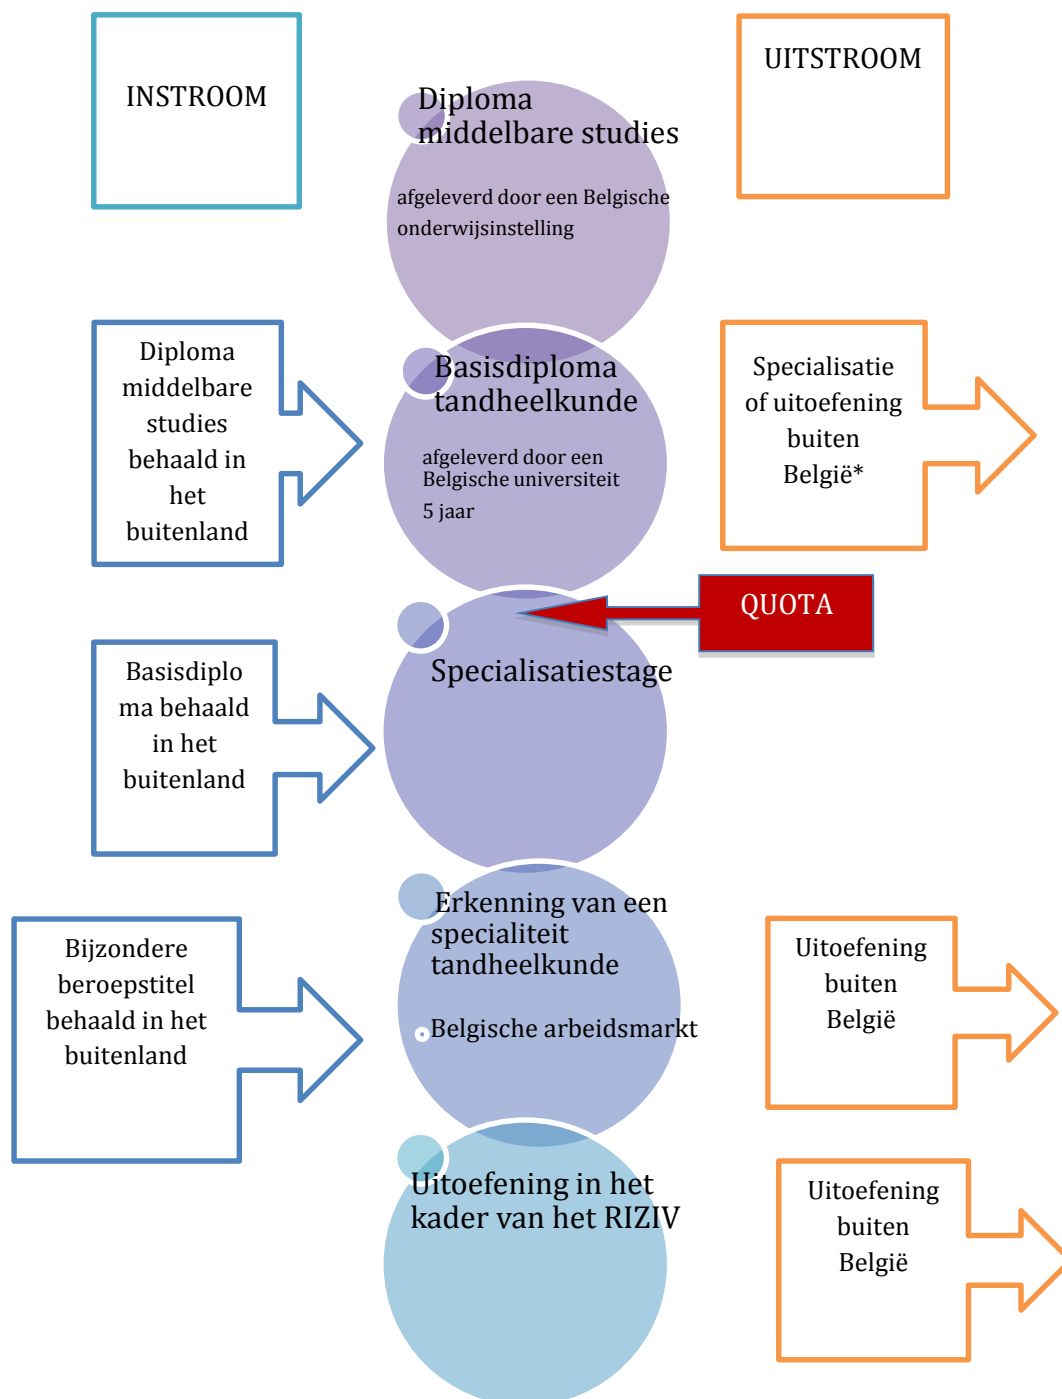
INSTROOM

UITSTROOM

Diploma middelbare studies

afgeleverd door een Belgische onderwijsinstelling

Diploma middelbare studies behaald in het buitenland

Basisdiploma tandheelkunde

afgeleverd door een Belgische universiteit

5 jaar

Specialisatie of uitoefening buiten België*

QUOTA

Basisdiploma behaald in het buitenland

Specialisatiestage

Bijzondere beroepstitel behaald in het buitenland

Erkenning van een specialiteit tandheelkunde

Belgische arbeidsmarkt

Uitoefening buiten België

Uitoefening in het kader van het RIZIV

Uitoefening buiten België